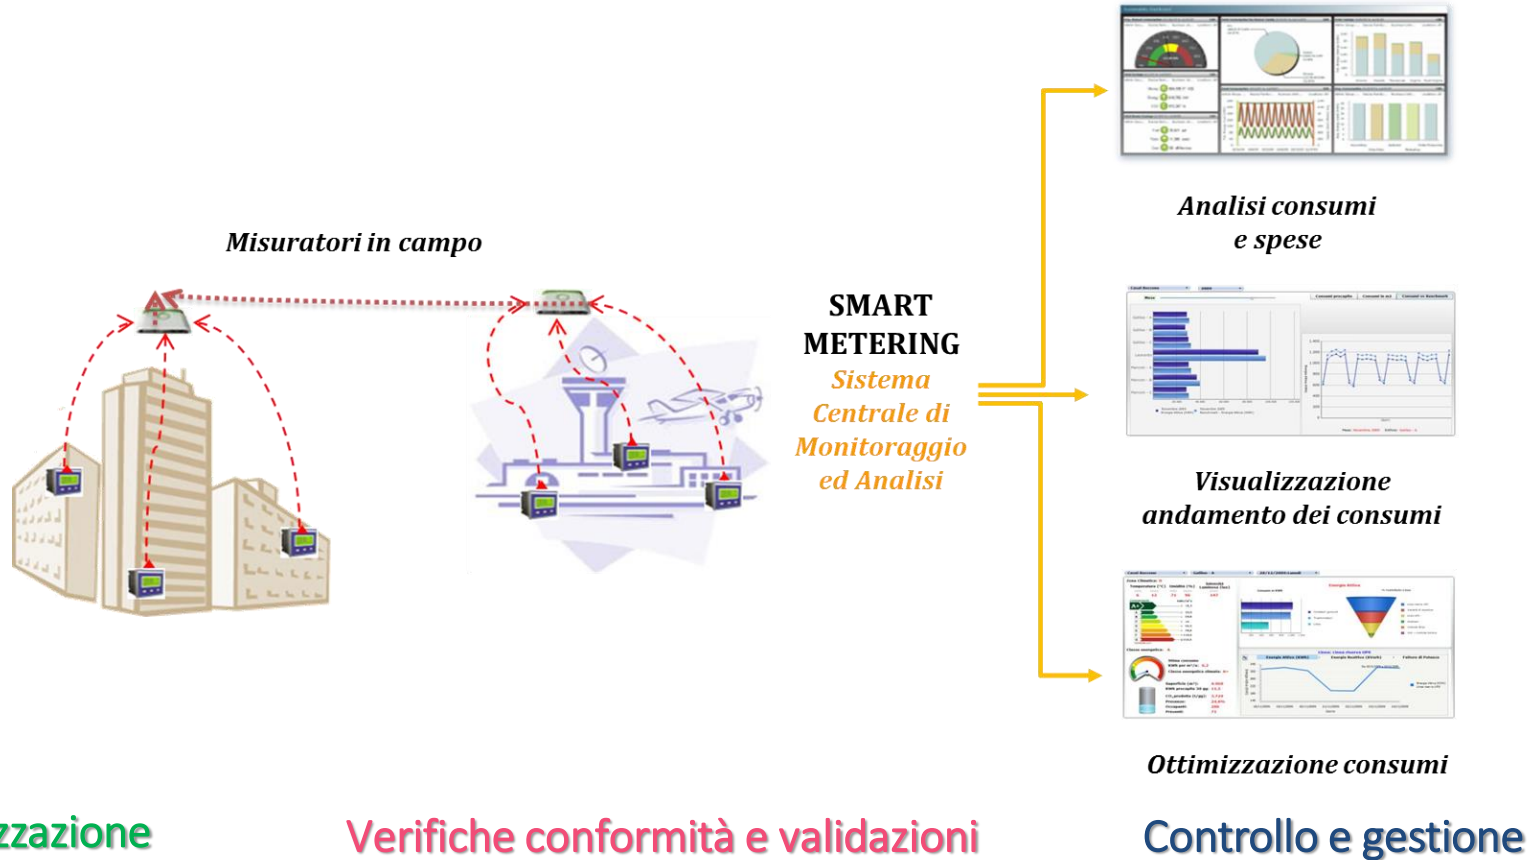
Misuratori in campo

SMART METERING
Sistema Centrale di Monitoraggio ed Analisi

Analisi consumi e spese

Visualizzazione andamento dei consumi

Ottimizzazione consumi

zzazione

Verifiche conformità e validazioni

Controllo e gestione